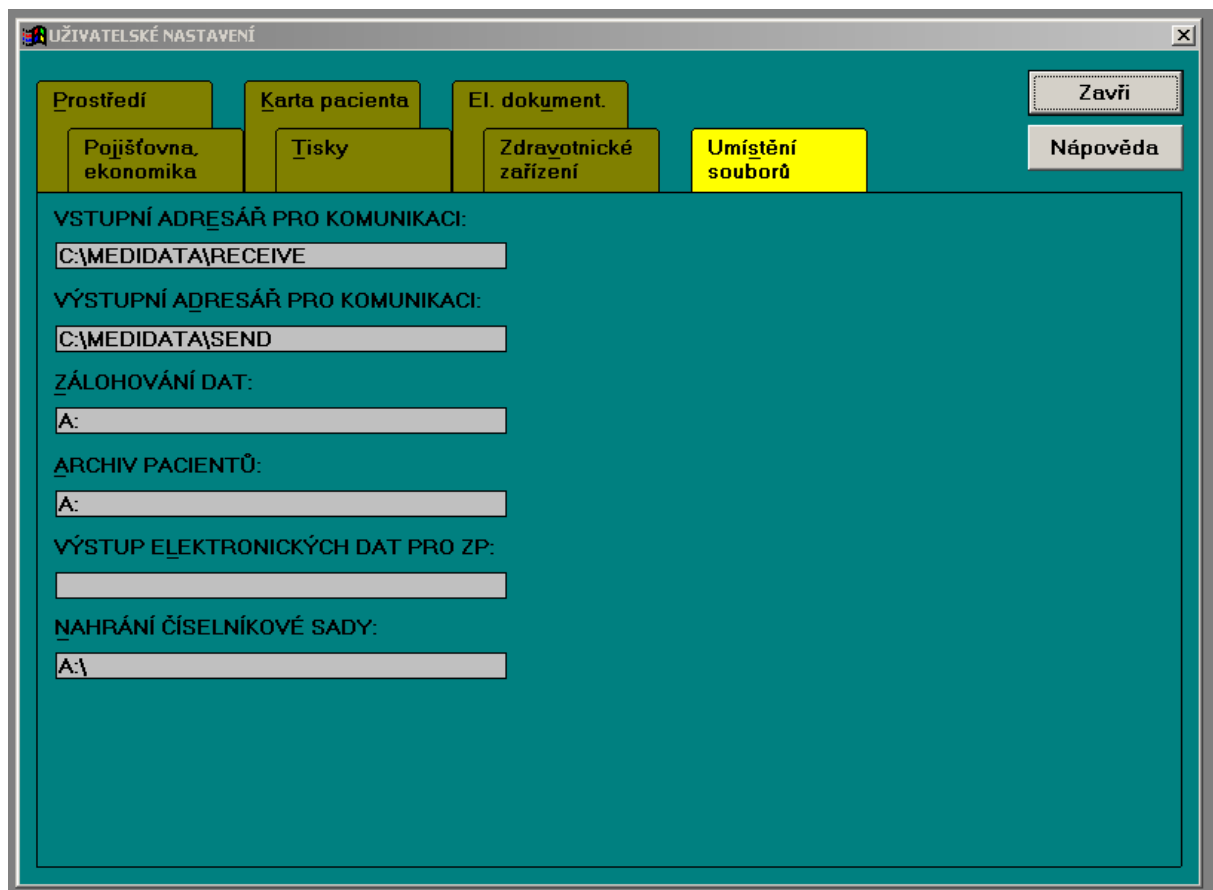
UŽIVATELSKÉ NASTAVENÍ

Prostředí
Karta pacienta
El. dokument.
Pojišťovna, ekonomika
Tisky
Zdravotnické zařízení
Umístění souborů

Zavři
Nápověda

VSTUPNÍ ADRESÁŘ PRO KOMUNIKACI:
C:\MEDIDATA\RECEIVE

VÝSTUPNÍ ADRESÁŘ PRO KOMUNIKACI:
C:\MEDIDATA\SEND

ZÁLOHOVÁNÍ DAT:
A:

ARCHIV PACIENTŮ:
A:

VÝSTUP ELEKTRONICKÝCH DAT PRO ZP:

NAHRÁNÍ ČÍSELNÍKOVÉ SADY:
A:\